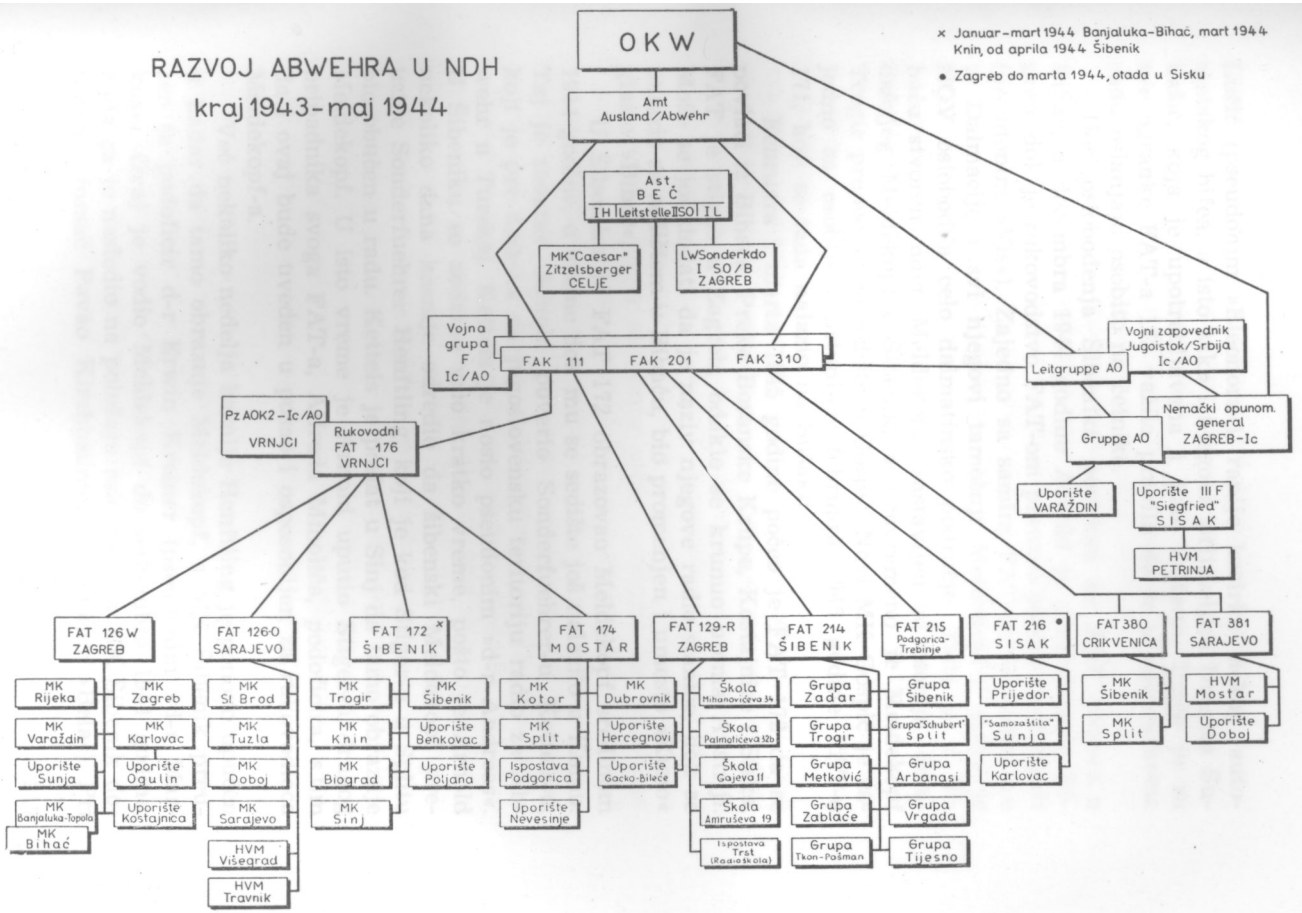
RAZVOJ ABWEHRA U NDH
kraj 1943-maj 1944

× Januar-mart 1944 Banjaluka-Bihać, mart 1944 Knin, od aprila 1944 Šibenik

• Zagreb do marta 1944, otada u Sisku

OKW

Amt Ausland/AbWehr

Ast. BEČ
IH | Leitstelle II SO | IL

MK "Caesar" Zitzelsberger CELJE

LWSonderkdo I SO/B ZAGREB

Vojna grupa F Ic/AO

FAK 111 | FAK 201 | FAK 310

Leitgruppe AO

Vojni zapovednik Jugoistok/Srbija Ic/AO

Nemački opunom. general ZAGREB-Ic

Gruppe AO

Uporište VARAŽDIN

Uporište III F "Siegfried" SISAK

HVM PETRINJA

Pz AOK2-Ic/AO VRNJCI

Rukovodni FAT 176 VRNJCI

FAT 126 W ZAGREB
MK Rijeka
MK Zagreb
MK Varaždin
MK Karlovac
Uporište Sunja
Uporište Ogulin
MK Banjaluka-Topola
Uporište Kostajnica
MK Bihać

FAT 126-O SARAJEVO
MK Sl. Brod
MK Tuzla
MK Doboj
MK Sarajevo
HVM Višegrad
HVM Travnik

FAT 172 × ŠIBENIK
MK Trogir
MK Šibenik
MK Knin
Uporište Benkovac
MK Biograd
Uporište Poljana
MK Sinj

FAT 174 MOSTAR
MK Kotor
MK Dubrovnik
MK Split
Uporište Hercegnovi
Ispostava Podgorica
Uporište Gacko-Bileće
Uporište Nevesinje

FAT 129-R ZAGREB
Škola Mihanovićeva 34
Škola Palmotićeva 32b
Škola Gajeva 11
Škola Amruševa 19
Ispostava Trst (Radioškola)

FAT 214 ŠIBENIK
Grupa Zadar
Grupa Šibenik
Grupa Trogir
Grupa "Schubert" Split
Grupa Metković
Grupa Arbanasi
Grupa Zablaće
Grupa Vrgada
Grupa Tkon-Pašman
Grupa Tijesno

FAT 215 Podgorica-Trebinje

FAT 216 • SISAK
Uporište Prijedor
"Samozaštita" Sunja
Uporište Karlovac

FAT 380 CRIKVENICA
MK Šibenik
MK Split

FAT 381 SARAJEVO
HVM Mostar
Uporište Doboj